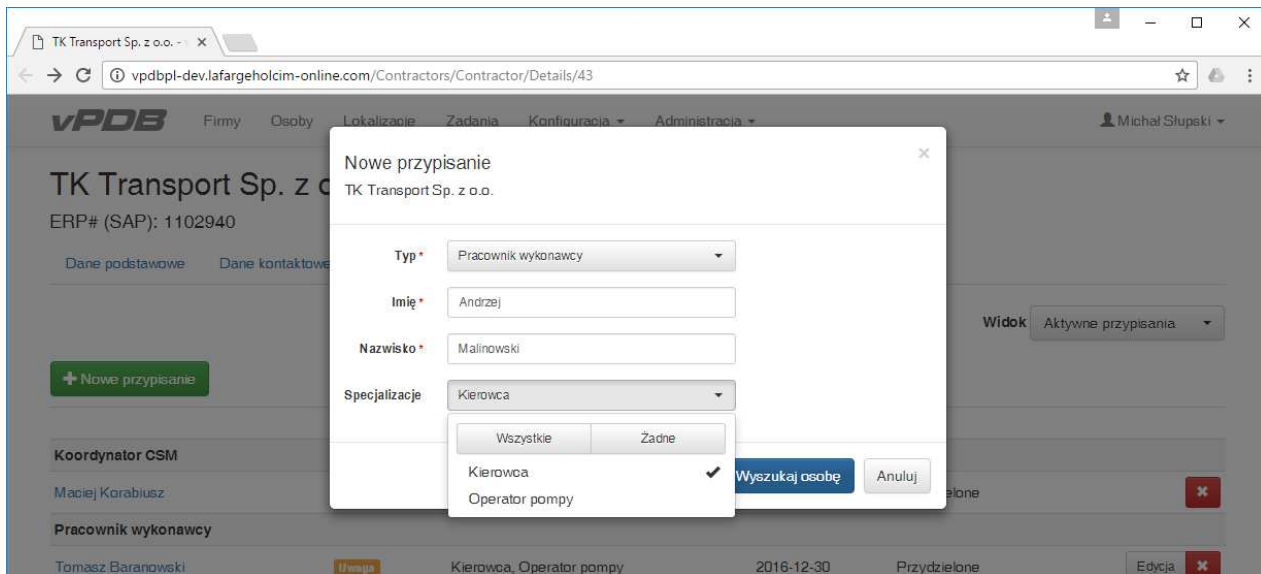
TK Transport Sp. z o.o. - ×

vpdbpl-dev.lafargeholcim-online.com/Contractors/Contractor/Details/43

vPDB Firmy Osoby Lokalizacje Zadania Konfiguracja ▾ Administracja ▾ Michał Słupski ▾

TK Transport Sp. z o

ERP# (SAP): 1102940

Dane podstawowe Dane kontaktowe

Widok Aktywne przypisania

+ Nowe przypisanie

Koordynator CSM

Maciej Korabiusz

Pracownik wykonawcy

Tomasz Baranowski Uwaga Kierowca, Operator pompy 2016-12-30 Przydzielone Edycja

Nowe przypisanie
TK Transport Sp. z o.o.

Typ * Pracownik wykonawcy

Imię * Andrzej

Nazwisko * Malinowski

Specjalizacje Kierowca

Wszystkie Żadne

Kierowca ✔

Operator pompy

Wyszukaj osobę Anuluj

elone